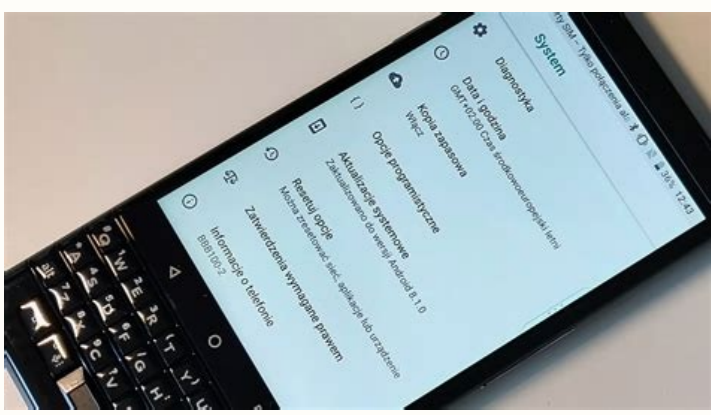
ny SIM – Tylko połączenia al. 36% 12:43

System

Diagnostyka

Data i godzina
GMT+02:00 Czas środkowoeuropejski letni

Kopia zapasowa
Włącz

Opcje programistyczne

Aktualizacje systemowe
Zaktualizowano do wersji Android 8.1.0

Resetuj opcje
Można zresetować sieć, aplikacje lub urządzenie

Zatwierdzenia wymagane prawem

Informacje o telefonie
BBB100-2